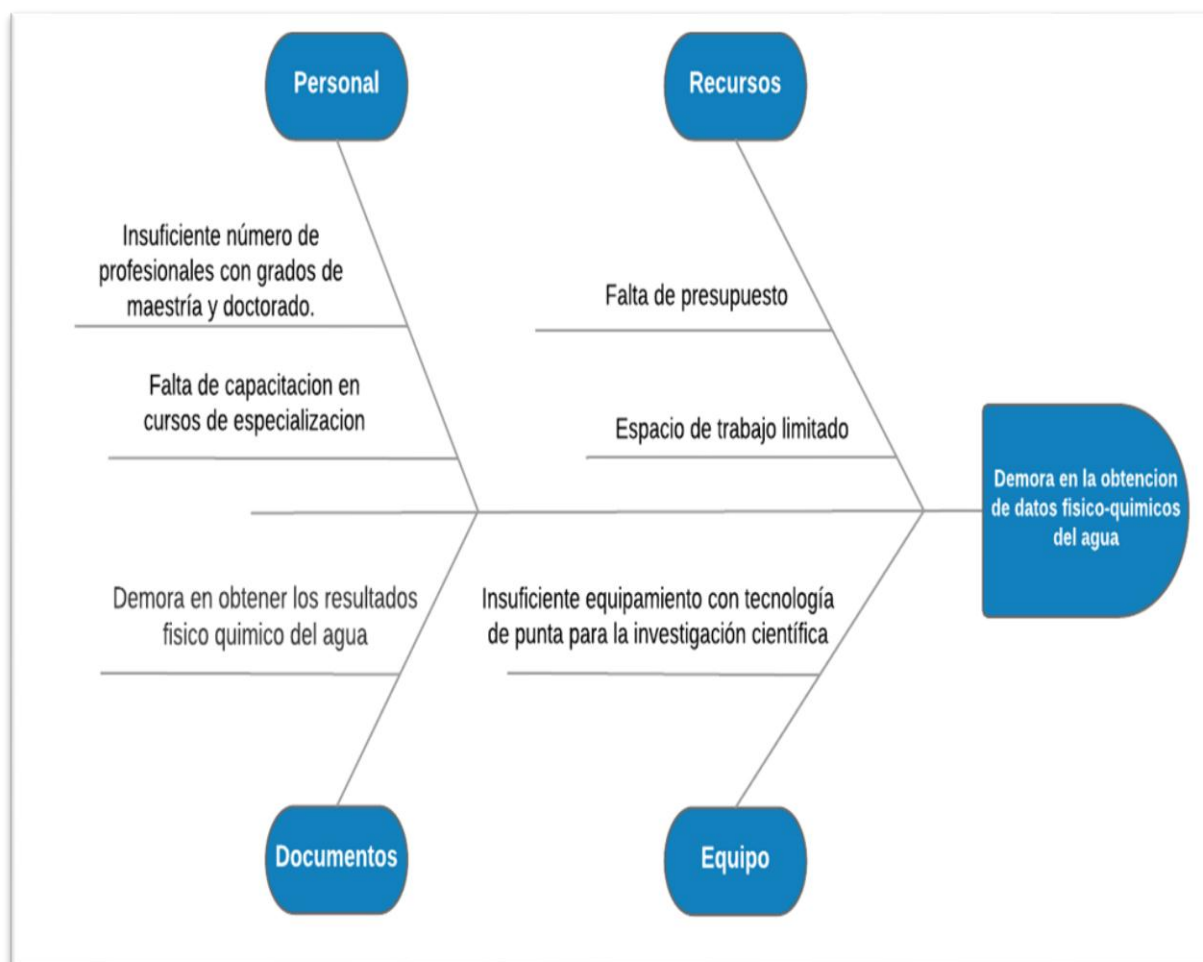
Personal

Recursos

Insuficiente número de profesionales con grados de maestría y doctorado.

Falta de presupuesto

Falta de capacitacion en cursos de especializacion

Espacio de trabajo limitado

Demora en la obtencion de datos fisico-quimicos del agua

Demora en obtener los resultados fisico quimico del agua

Insuficiente equipamiento con tecnología de punta para la investigación científica

Documentos

Equipo